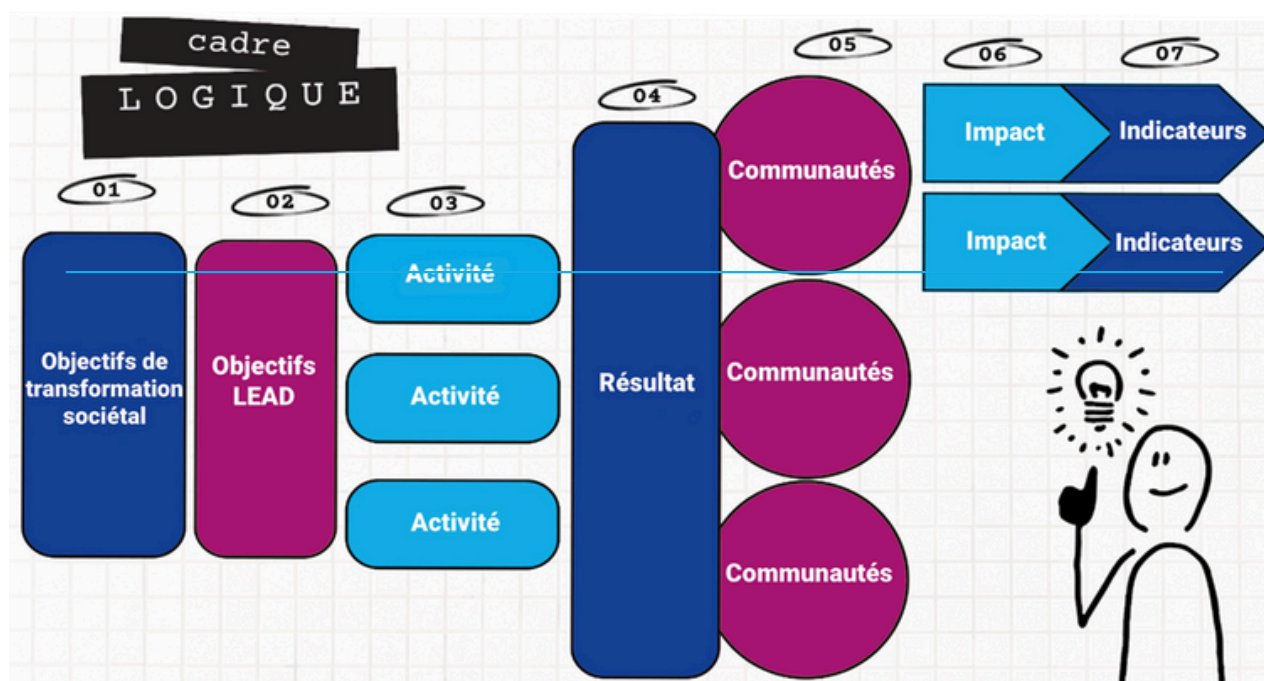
cadre
LOGIQUE

01
Objectifs de transformation sociétal

02
Objectifs LEAD

03
Activité
Activité
Activité

04
Résultat

05
Communautés
Communautés
Communautés

06
Impact
Impact

07
Indicateurs
Indicateurs